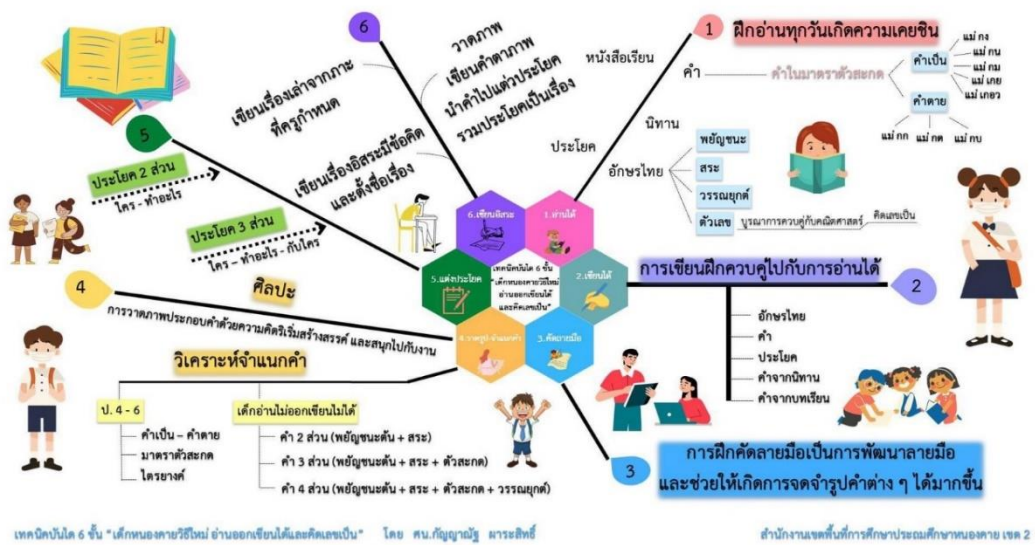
1

ฝึกอ่านทุกวันเกิดความเคยชิน

หนังสือเรียน

คำ

คำในมาตราตัวสะกด

คำเป็น

แม่ กง

แม่ กน

แม่ กม

แม่ เกย

แม่ เกอว

คำตาย

แม่ กก

แม่ กด

แม่ กบ

นิทาน

ประโยค

อักษรไทย

พยัญชนะ

สระ

วรรณยุกต์

ตัวเลข

บูรณาการควบคู่กับคณิตศาสตร์

คิดเลขเป็น

6

วาดภาพ

เขียนคำตามภาพ

นำคำไปแต่งประโยค

รวมประโยคเป็นเรื่อง

เขียนเรื่องเล่าจากภาพที่ครูกำหนด

เขียนเรื่องอิสระมีข้อคิดและตั้งชื่อเรื่อง

5

ประโยค 2 ส่วน

ใคร - ทำอะไร

ประโยค 3 ส่วน

ใคร - ทำอะไร - กับใคร

6.เขียนอิสระ

1.อ่านได้

5.แต่งประโยค

เทคนิคปันได 6 ขั้น "เด็กหนองคายวิธีใหม่ อ่านออกเขียนได้และคิดเลขเป็น"

2.เขียนได้

4.วาดรูป-จำแนกคำ

3.คัดลายมือ

การเขียนฝึกควบคู่ไปกับการอ่านได้

2

อักษรไทย

คำ

ประโยค

คำจากนิทาน

คำจากบทเรียน

4

ศิลปะ

การวาดภาพประกอบคำด้วยความคิดริเริ่มสร้างสรรค์ และสนุกไปกับงาน

วิเคราะห์จำแนกคำ

ป. 4 - 6

คำเป็น – คำตาย

มาตราตัวสะกด

ไตรยางค์

เด็กอ่านไม่ออกเขียนไม่ได้

คำ 2 ส่วน (พยัญชนะต้น + สระ)

คำ 3 ส่วน (พยัญชนะต้น + สระ + ตัวสะกด)

คำ 4 ส่วน (พยัญชนะต้น + สระ + ตัวสะกด + วรรณยุกต์)

3

การฝึกคัดลายมือเป็นการพัฒนาลายมือและช่วยให้เกิดการจดจำรูปคำต่าง ๆ ได้มากขึ้น

เทคนิคบันได 6 ขั้น "เด็กหนองคายวิธีใหม่ อ่านออกเขียนได้และคิดเลขเป็น" โดย ศน.กัญญาณัฐ ผาระสิทธิ์

สำนักงานเขตพื้นที่การศึกษาประถมศึกษาหนองคาย เขต 2